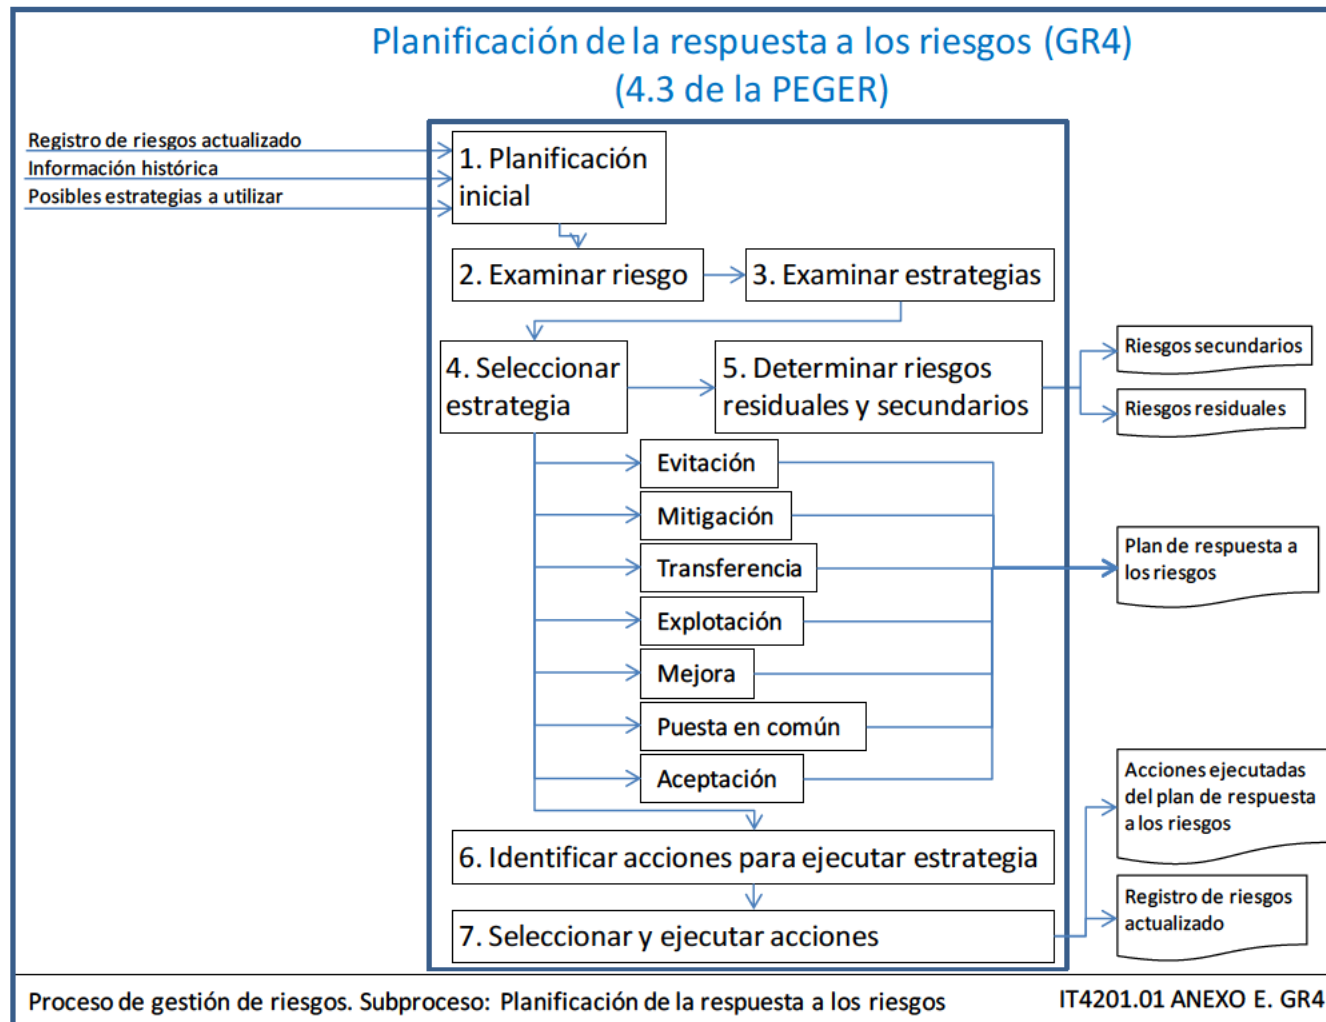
Planificación de la respuesta a los riesgos (GR4)
(4.3 de la PEGER)

Registro de riesgos actualizado
Información histórica
Posibles estrategias a utilizar

1. Planificación inicial

2. Examinar riesgo

3. Examinar estrategias

4. Seleccionar estrategia

5. Determinar riesgos residuales y secundarios

Riesgos secundarios

Riesgos residuales

Evitación

Mitigación

Transferencia

Explotación

Mejora

Puesta en común

Aceptación

Plan de respuesta a los riesgos

6. Identificar acciones para ejecutar estrategia

7. Seleccionar y ejecutar acciones

Acciones ejecutadas del plan de respuesta a los riesgos

Registro de riesgos actualizado

Proceso de gestión de riesgos. Subproceso: Planificación de la respuesta a los riesgos

IT4201.01 ANEXO E. GR4